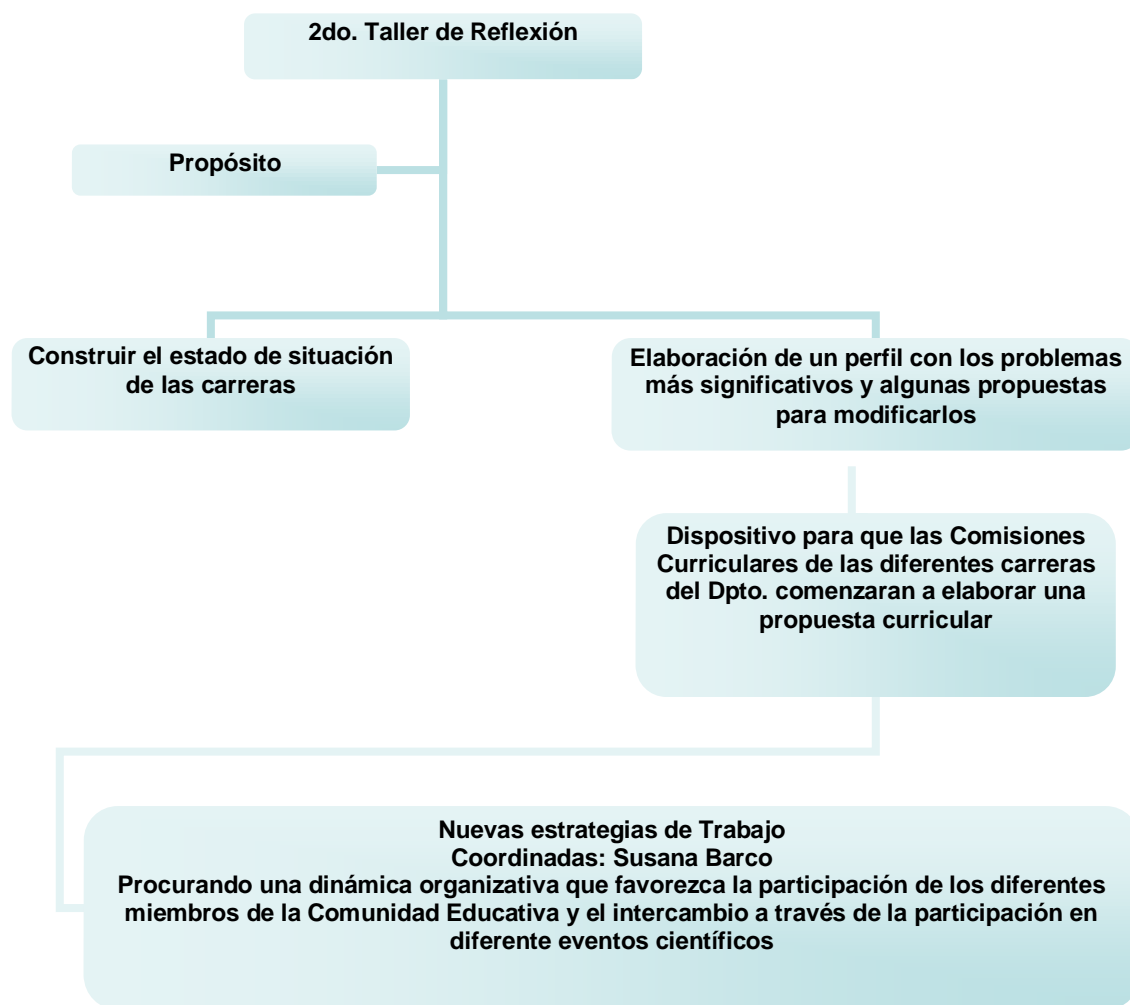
2do. Taller de Reflexión

Propósito

Construir el estado de situación de las carreras

Elaboración de un perfil con los problemas más significativos y algunas propuestas para modificarlos

Dispositivo para que las Comisiones Curriculares de las diferentes carreras del Dpto. comenzaran a elaborar una propuesta curricular

Nuevas estrategias de Trabajo
Coordinadas: Susana Barco
Procurando una dinámica organizativa que favorezca la participación de los diferentes miembros de la Comunidad Educativa y el intercambio a través de la participación en diferente eventos científicos